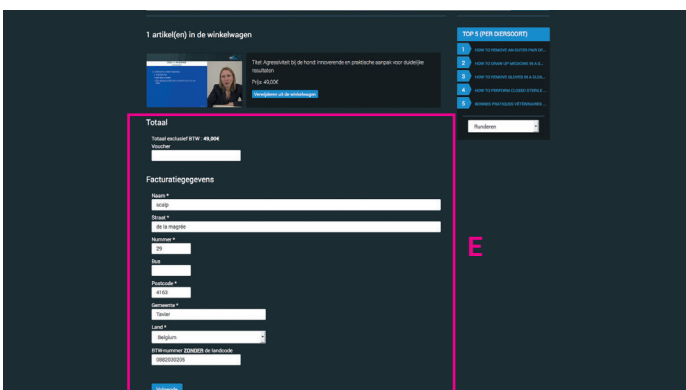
1 artikel(en) in de winkelwagen

Titel: Agressiviteit bij de hond: innoverende en praktische aanpak voor duidelijke resultaten

Prijs: 49,00€

Verwijderen uit de winkelwagen

TOP 5 (PER DIERSOORT)

1 HOW TO REMOVE AN OUTER PAIR OF...
2 HOW TO DRAW UP MEDICINE IN A S...
3 HOW TO REMOVE GLOVES IN A CLEA...
4 HOW TO PERFORM CLOSED STERILE ...
5 BONNES PRATIQUES VÉTÉRINAIRES ...

Runderen

Totaal

Totaal exclusief BTW : 49,00€

Voucher

Facturatiegegevens

Naam *

scalp

Straat *

de la magrée

Nummer *

29

Bus

Postcode *

4163

Gemeente *

Tavier

Land *

Belgium

BTW-nummer ZONDER de landcode

0882030235

Volgende

E